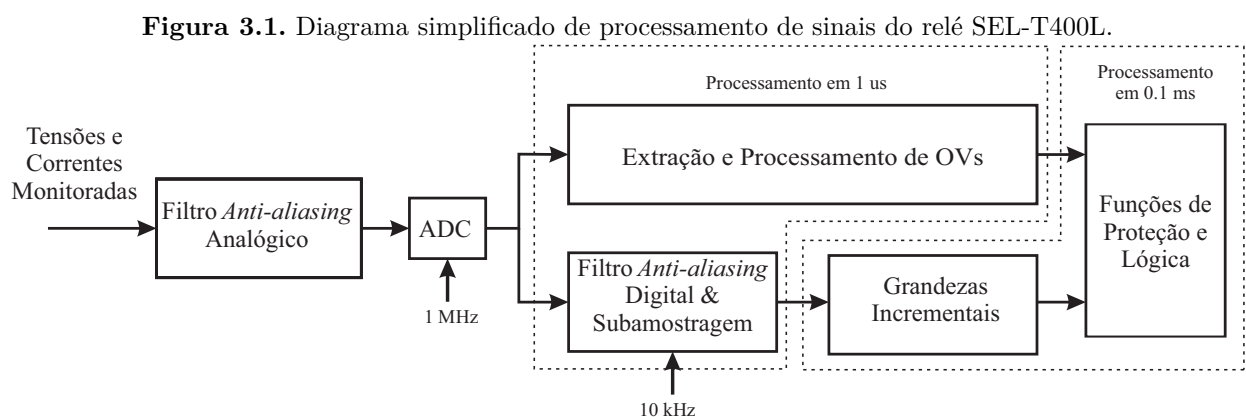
**Figura 3.1.** Diagrama simplificado de processamento de sinais do relé SEL-T400L.

Tensões e Correntes Monitoradas

Filtro *Anti-aliasing* Analógico

ADC

1 MHz

Processamento em 1 us

Extração e Processamento de OVs

Filtro *Anti-aliasing* Digital & Subamostragem

10 kHz

Grandezas Incrementais

Processamento em 0.1 ms

Funções de Proteção e Lógica